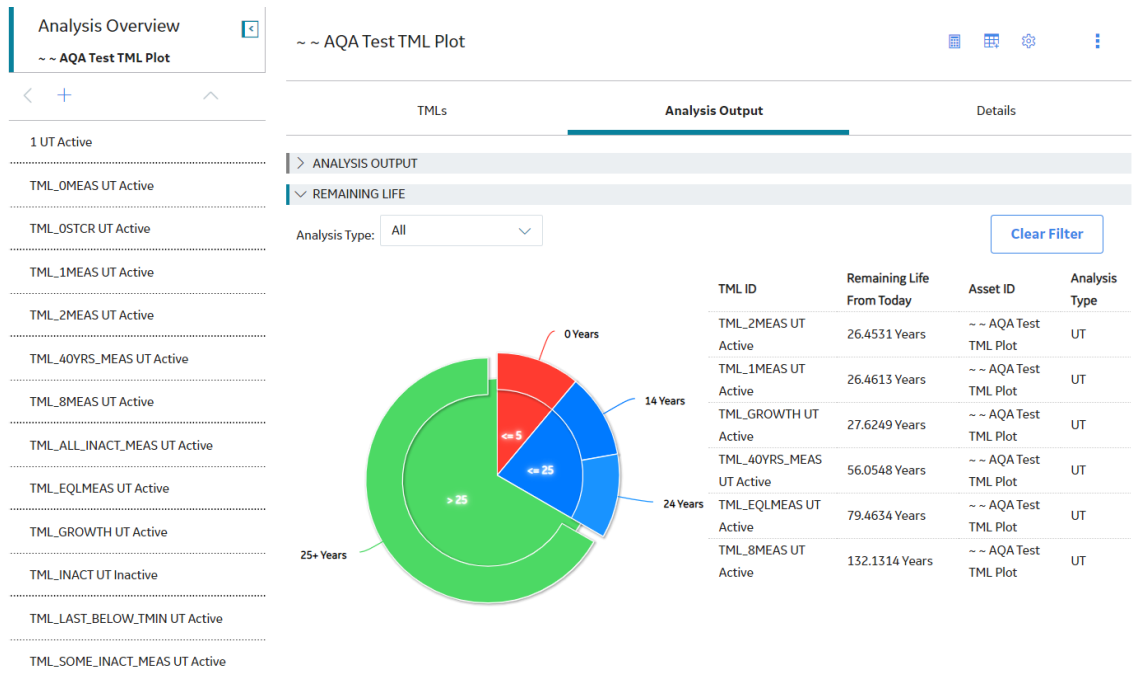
Analysis Overview

~ ~ AQA Test TML Plot

1 UT Active

TML_0MEAS UT Active

TML_0STCR UT Active

TML_1MEAS UT Active

TML_2MEAS UT Active

TML_40YRS_MEAS UT Active

TML_8MEAS UT Active

TML_ALL_INACT_MEAS UT Active

TML_EQLMEAS UT Active

TML_GROWTH UT Active

TML_INACT UT Inactive

TML_LAST_BELOW_TMIN UT Active

TML_SOME_INACT_MEAS UT Active

~ ~ AQA Test TML Plot

TMLs

Analysis Output

Details

ANALYSIS OUTPUT

REMAINING LIFE

Analysis Type: All

Clear Filter

0 Years

14 Years

24 Years

25+ Years

<= 5

<= 25

> 25

| TML ID | Remaining Life From Today | Asset ID | Analysis Type |
|---|---|---|---|
| TML_2MEAS UT Active | 26.4531 Years | ~ ~ AQA Test TML Plot | UT |
| TML_1MEAS UT Active | 26.4613 Years | ~ ~ AQA Test TML Plot | UT |
| TML_GROWTH UT Active | 27.6249 Years | ~ ~ AQA Test TML Plot | UT |
| TML_40YRS_MEAS UT Active | 56.0548 Years | ~ ~ AQA Test TML Plot | UT |
| TML_EQLMEAS UT Active | 79.4634 Years | ~ ~ AQA Test TML Plot | UT |
| TML_8MEAS UT Active | 132.1314 Years | ~ ~ AQA Test TML Plot | UT |